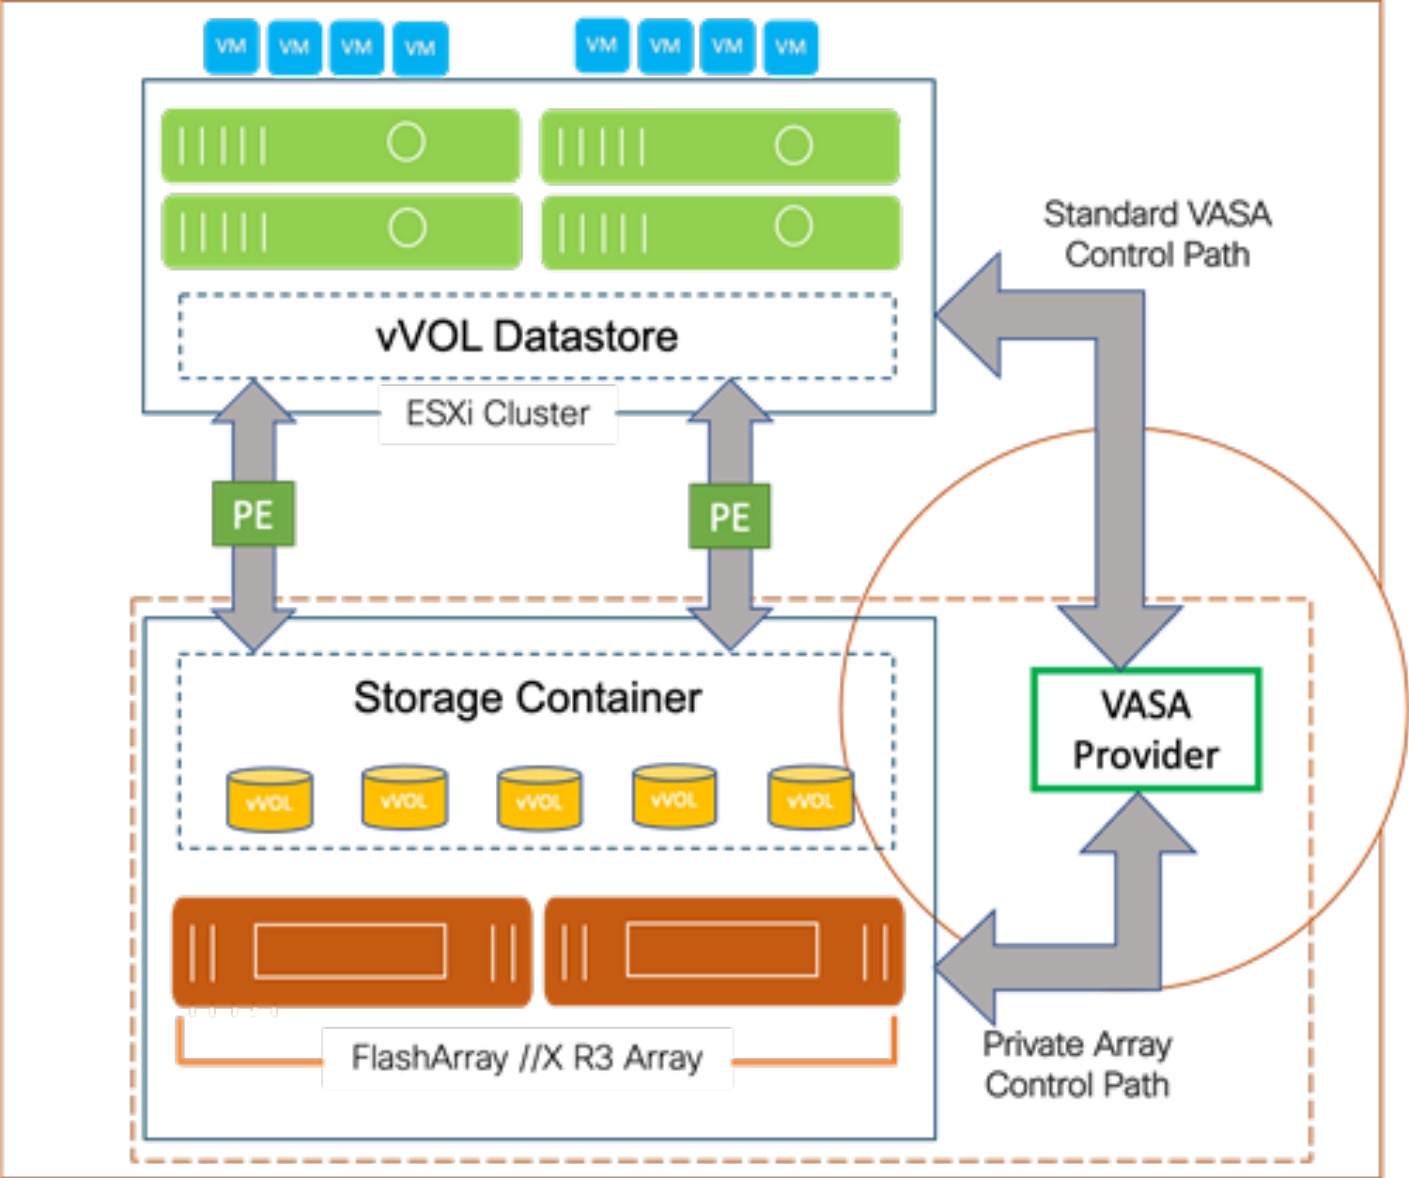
VM VM VM VM VM VM VM VM

Standard VASA Control Path

vVOL Datastore

ESXi Cluster

PE

PE

Storage Container

vVOL vVOL vVOL vVOL vVOL

VASA Provider

FlashArray //X R3 Array

Private Array Control Path